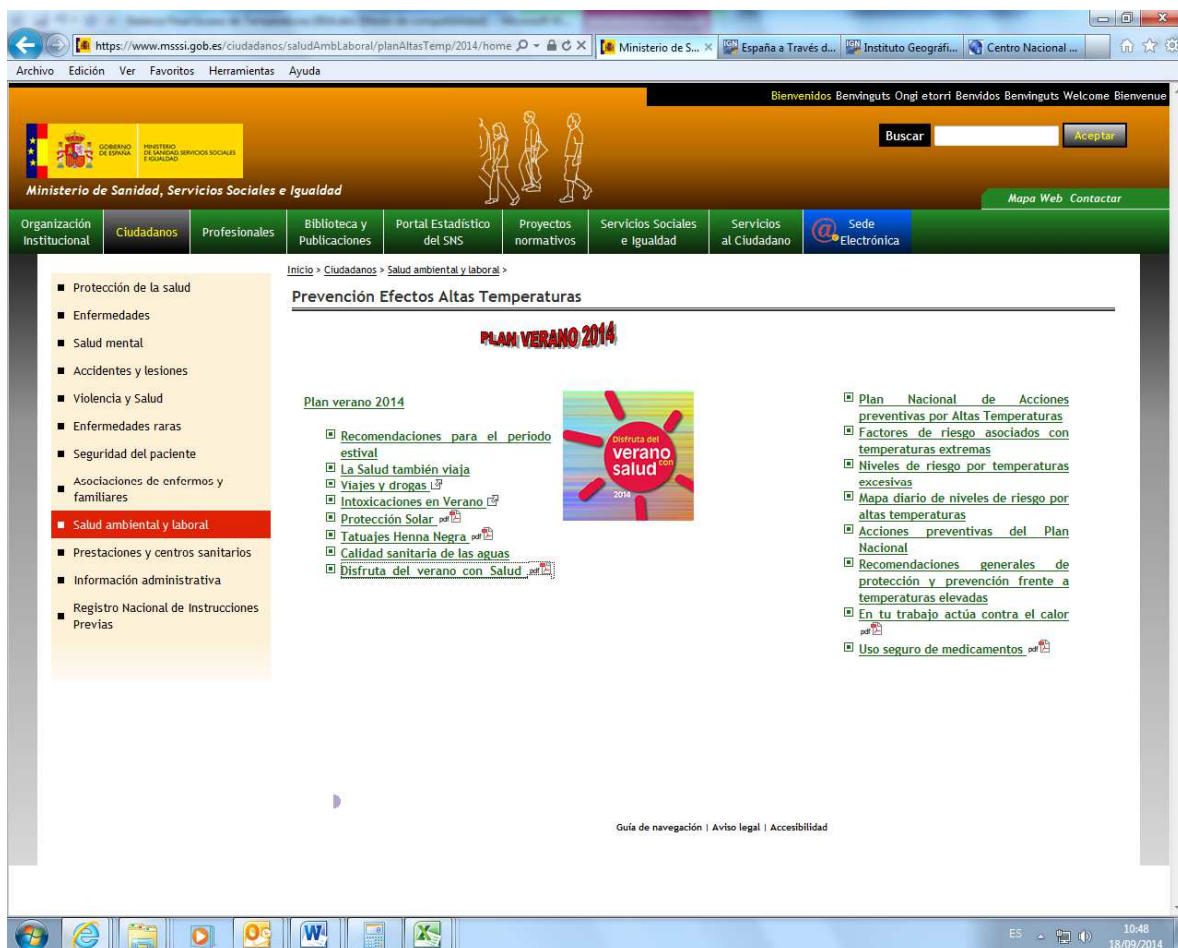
https://www.msssi.gob.es/ciudadanos/saludAmbLaboral/planAltasTemp/2014/home
Ministerio de S... ×
España a Través d...
Instituto Geográfi...
Centro Nacional ...

Archivo Edición Ver Favoritos Herramientas Ayuda

Bienvenidos Benvinguts Ongi etorri Benvidos Benvinguts Welcome Bienvenue

GOBIERNO DE ESPAÑA MINISTERIO DE SANIDAD, SERVICIOS SOCIALES E IGUALDAD

Buscar Aceptar

Ministerio de Sanidad, Servicios Sociales e Igualdad

Mapa Web Contactar

Organización Institucional | Ciudadanos | Profesionales | Biblioteca y Publicaciones | Portal Estadístico del SNS | Proyectos normativos | Servicios Sociales e Igualdad | Servicios al Ciudadano | Sede Electrónica

Protección de la salud
Enfermedades
Salud mental
Accidentes y lesiones
Violencia y Salud
Enfermedades raras
Seguridad del paciente
Asociaciones de enfermos y familiares
Salud ambiental y laboral
Prestaciones y centros sanitarios
Información administrativa
Registro Nacional de Instrucciones Previas

Inicio > Ciudadanos > Salud ambiental y laboral >

Prevención Efectos Altas Temperaturas

PLAN VERANO 2014

Plan verano 2014

Recomendaciones para el periodo estival
La Salud también viaja
Viajes y drogas
Intoxicaciones en Verano
Protección Solar pdf
Tatuajes Henna Negra pdf
Calidad sanitaria de las aguas
Disfruta del verano con Salud pdf

Disfruta del verano con salud 2014

Plan Nacional de Acciones preventivas por Altas Temperaturas
Factores de riesgo asociados con temperaturas extremas
Niveles de riesgo por temperaturas excesivas
Mapa diario de niveles de riesgo por altas temperaturas
Acciones preventivas del Plan Nacional
Recomendaciones generales de protección y prevención frente a temperaturas elevadas
En tu trabajo actúa contra el calor pdf
Uso seguro de medicamentos pdf

Guía de navegación | Aviso legal | Accesibilidad

ES 10:48 18/09/2014